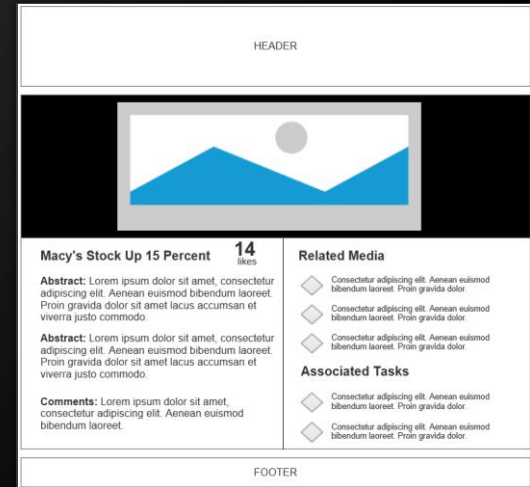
HEADER

Macy's Stock Up 15 Percent

14
likes

**Abstract:** Lorem ipsum dolor sit amet, consectetur adipiscing elit. Aenean euismod bibendum laoreet. Proin gravida dolor sit amet lacus accumsan et viverra justo commodo.

**Abstract:** Lorem ipsum dolor sit amet, consectetur adipiscing elit. Aenean euismod bibendum laoreet. Proin gravida dolor sit amet lacus accumsan et viverra justo commodo.

**Comments:** Lorem ipsum dolor sit amet, consectetur adipiscing elit. Aenean euismod bibendum laoreet.

Related Media

Consectetur adipiscing elit. Aenean euismod bibendum laoreet. Proin gravida dolor.

Consectetur adipiscing elit. Aenean euismod bibendum laoreet. Proin gravida dolor.

Consectetur adipiscing elit. Aenean euismod bibendum laoreet. Proin gravida dolor.

Associated Tasks

Consectetur adipiscing elit. Aenean euismod bibendum laoreet. Proin gravida dolor.

Consectetur adipiscing elit. Aenean euismod bibendum laoreet. Proin gravida dolor.

FOOTER